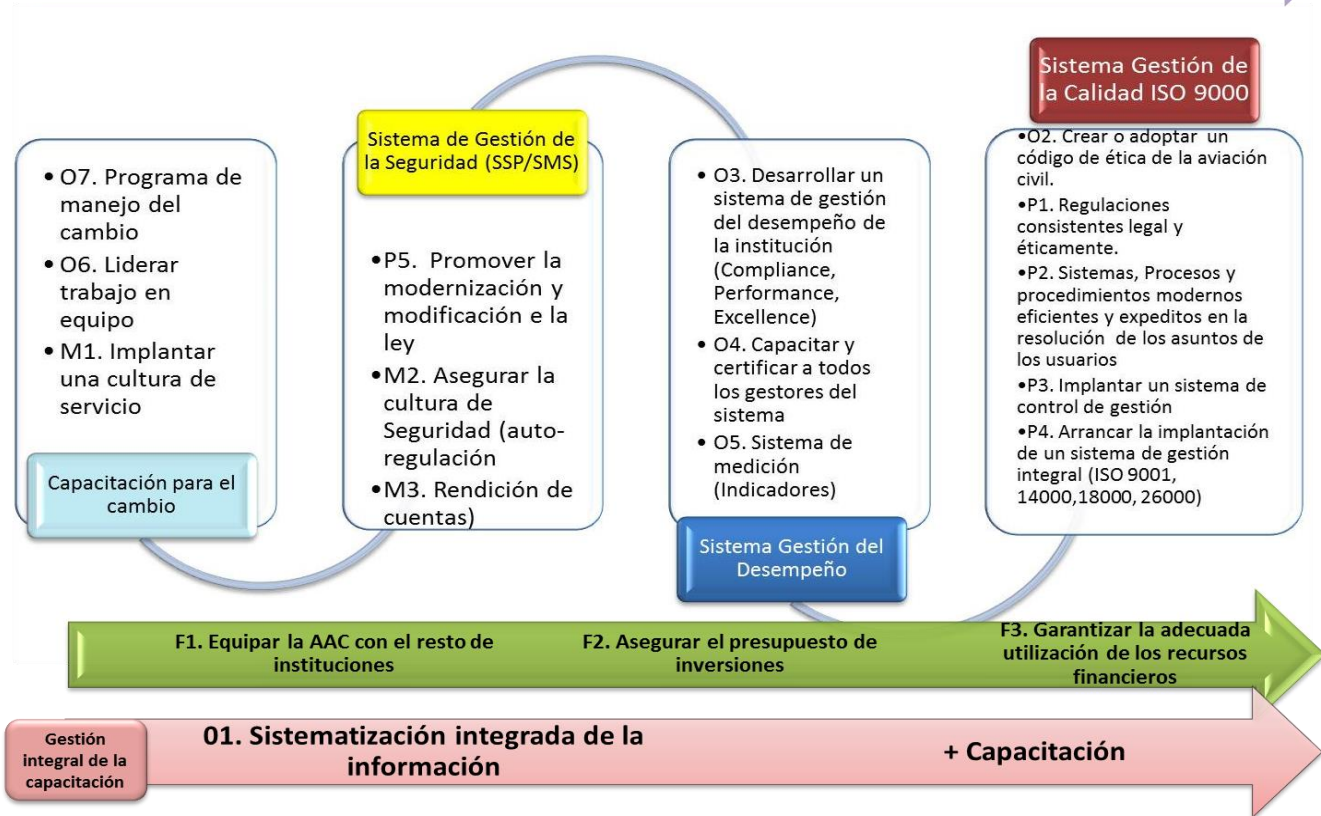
• O7. Programa de manejo del cambio
• O6. Liderar trabajo en equipo
• M1. Implantar una cultura de servicio

Capacitación para el cambio

Sistema de Gestión de la Seguridad (SSP/SMS)

•P5. Promover la modernización y modificación e la ley
•M2. Asegurar la cultura de Seguridad (autoregulación
•M3. Rendición de cuentas)

• O3. Desarrollar un sistema de gestión del desempeño de la institución (Compliance, Performance, Excellence)
• O4. Capacitar y certificar a todos los gestores del sistema
• O5. Sistema de medición (Indicadores)

Sistema Gestión del Desempeño

Sistema Gestión de la Calidad ISO 9000

•O2. Crear o adoptar un código de ética de la aviación civil.
•P1. Regulaciones consistentes legal y éticamente.
•P2. Sistemas, Procesos y procedimientos modernos eficientes y expeditos en la resolución de los asuntos de los usuarios
•P3. Implantar un sistema de control de gestión
•P4. Arrancar la implantación de un sistema de gestión integral (ISO 9001, 14000,18000, 26000)

F1. Equipar la AAC con el resto de instituciones

F2. Asegurar el presupuesto de inversiones

F3. Garantizar la adecuada utilización de los recursos financieros

Gestión integral de la capacitación

01. Sistematización integrada de la información

+ Capacitación